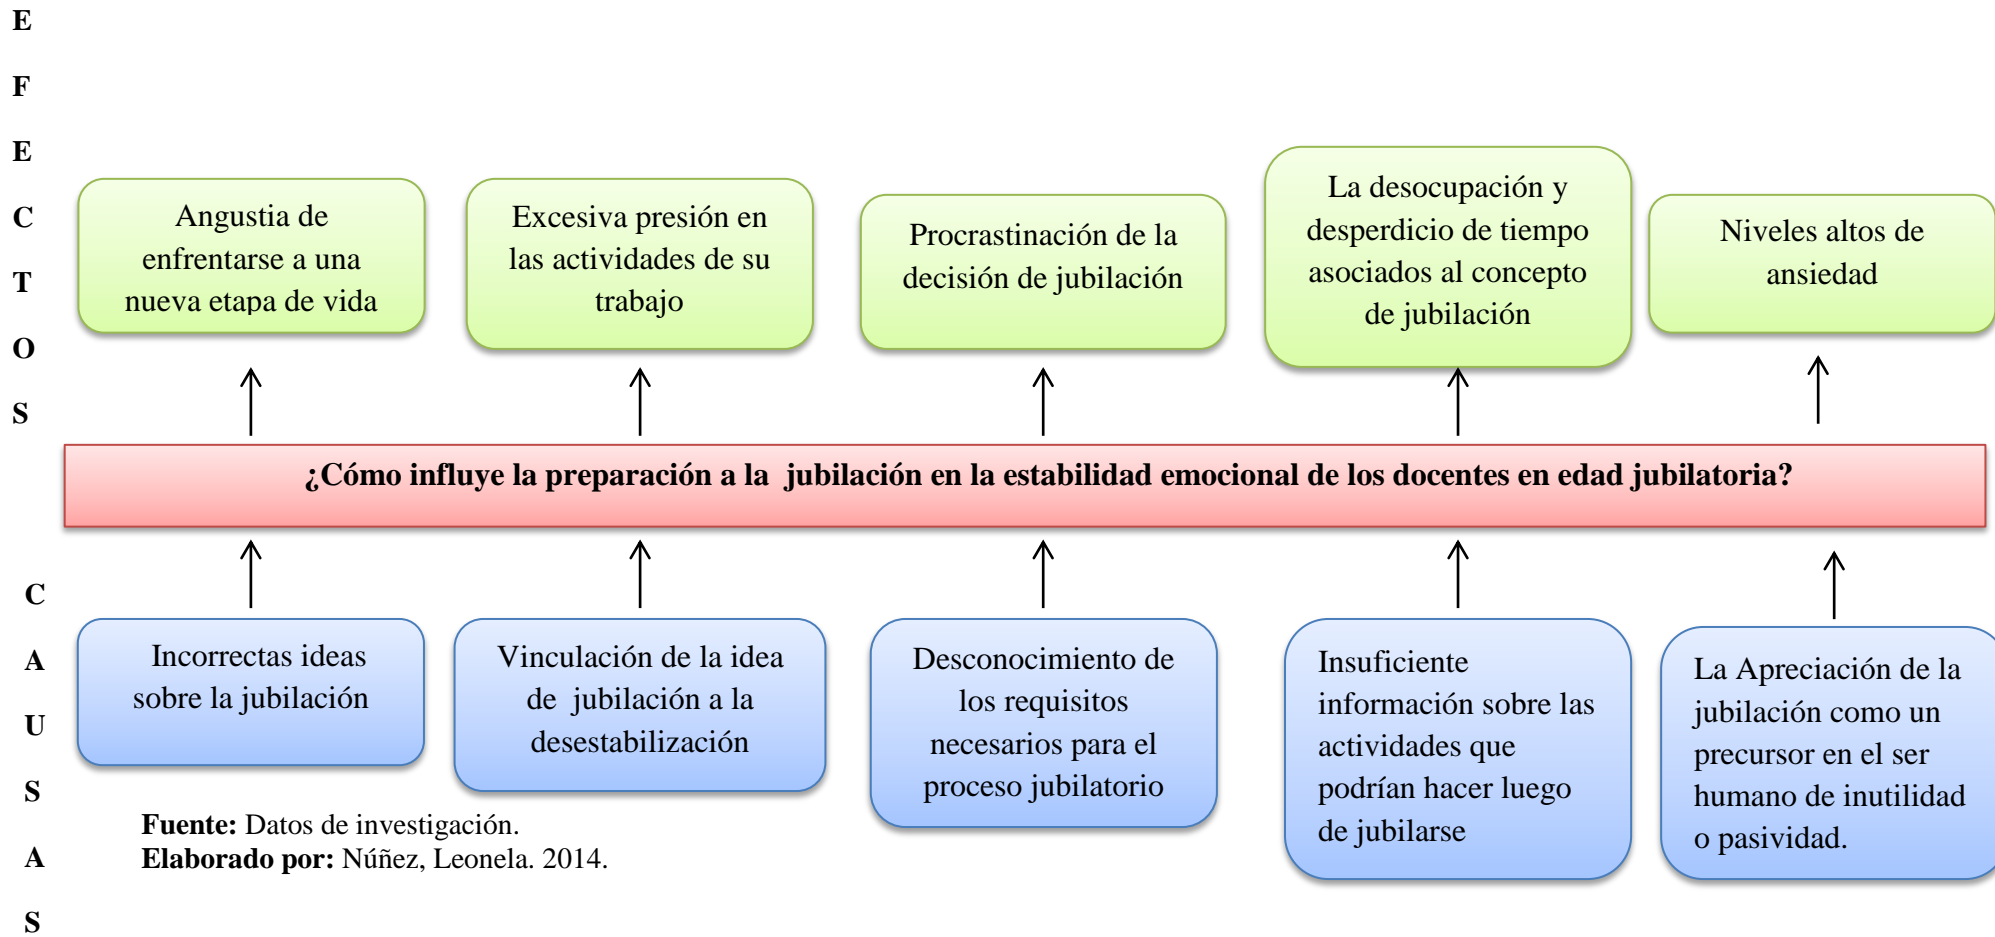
E
F
E
C
T
O
S

Angustia de enfrentarse a una nueva etapa de vida

Excesiva presión en las actividades de su trabajo

Procrastinación de la decisión de jubilación

La desocupación y desperdicio de tiempo asociados al concepto de jubilación

Niveles altos de ansiedad

¿Cómo influye la preparación a la jubilación en la estabilidad emocional de los docentes en edad jubilatoria?

C
A
U
S
A
S

Incorrectas ideas sobre la jubilación

Vinculación de la idea de jubilación a la desestabilización

Desconocimiento de los requisitos necesarios para el proceso jubilatorio

Insuficiente información sobre las actividades que podrían hacer luego de jubilarse

La Apreciación de la jubilación como un precursor en el ser humano de inutilidad o pasividad.

**Fuente:** Datos de investigación.
**Elaborado por:** Núñez, Leonela. 2014.